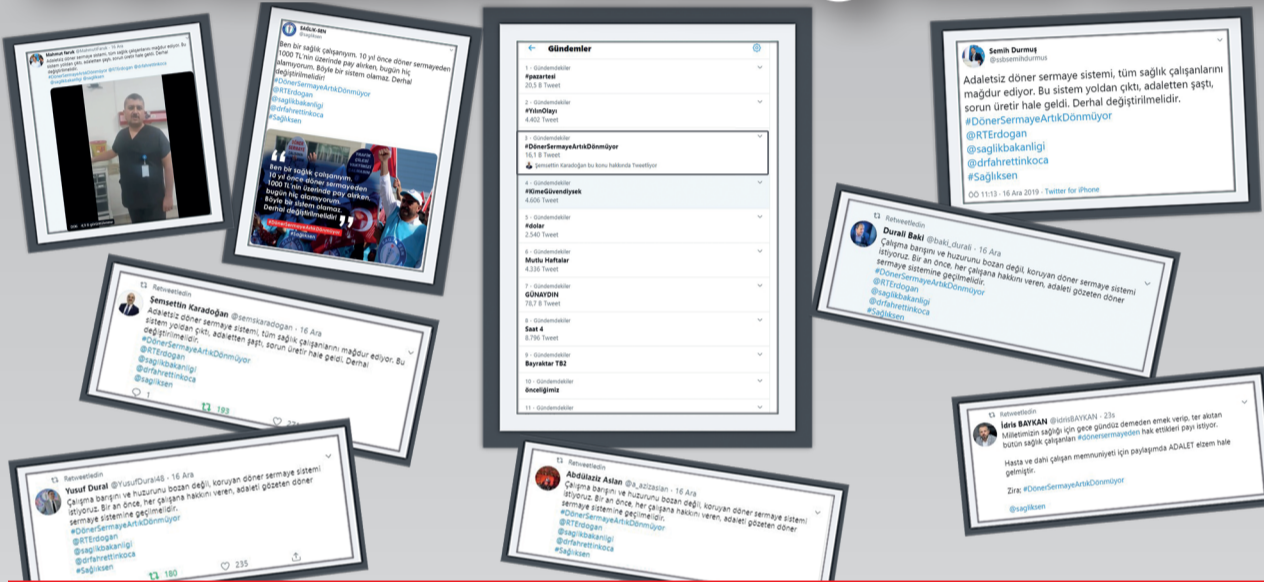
Mahmut Faruk @MahmutFaruk · 16 Ara

Adaletsiz döner sermaye sistemi, tüm sağlık çalışanlarını mağdur ediyor. Bu sistem yoldan çıktı, adaletten şaştı, sorun üretir hale geldi. Derhal değiştirilmelidir.
#DönerSermayeArtıkDönmüyor #RTErdogan @saglikbakanligi @drfahrettinkoca #Sağlıksen

SAĞLIK-SEN
@saglıksen

Ben bir sağlık çalışanıyım. 10 yıl önce döner sermayeden 1000 TL'nin üzerinde pay alırken, bugün hiç alamıyorum. Böyle bir sistem olamaz. Derhal değiştirilmelidir!
#DönerSermayeArtıkDönmüyor
@RTErdogan
@saglikbakanligi
@drfahrettinkoca
#Sağlıksen

Ben bir sağlık çalışanıyım. 10 yıl önce döner sermayeden 1000 TL'nin üzerinde pay alırken, bugün hiç alamıyorum. Böyle bir sistem olamaz. Derhal değiştirilmelidir!

Gündemler

1 · Gündemdekiler
#pazartesi
20,5 B Tweet

2 · Gündemdekiler
#YılınOlayı
4.402 Tweet

3 · Gündemdekiler
#DönerSermayeArtıkDönmüyor
16,1 B Tweet
Şemsettin Karadoğan bu konu hakkında Tweetliyor

4 · Gündemdekiler
#KimeGüvendiysek
4.606 Tweet

5 · Gündemdekiler
#dolar
2.540 Tweet

6 · Gündemdekiler
Mutlu Haftalar
4.336 Tweet

7 · Gündemdekiler
GÜNAYDIN
78,7 B Tweet

8 · Gündemdekiler
Saat 4
8.796 Tweet

9 · Gündemdekiler
Bayraktar TB2

10 · Gündemdekiler
önceliğimiz

11 · Gündemdekiler

Semih Durmuş
@sbsemihdurmus

Adaletsiz döner sermaye sistemi, tüm sağlık çalışanlarını mağdur ediyor. Bu sistem yoldan çıktı, adaletten şaştı, sorun üretir hale geldi. Derhal değiştirilmelidir.
#DönerSermayeArtıkDönmüyor
@RTErdogan
@saglikbakanligi
@drfahrettinkoca
#Sağlıksen
ÖÖ 11:13 - 16 Ara 2019 · Twitter for iPhone

Retweetledin
Durali Baki @baki_durali · 16 Ara
Çalışma barışını ve huzurunu bozan değil, koruyan döner sermaye sistemi istiyoruz. Bir an önce, her çalışana hakkını veren, adaleti gözeten döner sermaye sistemine geçilmelidir.
#DönerSermayeArtıkDönmüyor
@RTErdogan
@saglikbakanligi
@drfahrettinkoca
#Sağlıksen

Retweetledin
Şemsettin Karadoğan @semskaradogan · 16 Ara
Adaletsiz döner sermaye sistemi, tüm sağlık çalışanlarını mağdur ediyor. Bu sistem yoldan çıktı, adaletten şaştı, sorun üretir hale geldi. Derhal değiştirilmelidir.
#DönerSermayeArtıkDönmüyor
@RTErdogan
@saglikbakanligi
@drfahrettinkoca
@sagliksen
1 193

Retweetledin
İdris BAYKAN @idrisBAYKAN · 23s
Milletimizin sağlığı için gece gündüz demeden emek verip, ter akıtan bütün sağlık çalışanları #dönersermayeden hak ettikleri payı istiyor.

Hasta ve dahi çalışan memnuniyeti için paylaşımda ADALET elzem hale gelmiştir.

Zira; #DönerSermayeArtıkDönmüyor

@sagliksen

Retweetledin
Yusuf Dural @YusufDural48 · 16 Ara
Çalışma barışını ve huzurunu bozan değil, koruyan döner sermaye sistemi istiyoruz. Bir an önce, her çalışana hakkını veren, adaleti gözeten döner sermaye sistemine geçilmelidir.
#DönerSermayeArtıkDönmüyor
@RTErdogan
@saglikbakanligi
@drfahrettinkoca
#Sağlıksen
180 235

Retweetledin
Abdülaziz Aslan @a_azizaslan · 16 Ara
Çalışma barışını ve huzurunu bozan değil, koruyan döner sermaye sistemi istiyoruz. Bir an önce, her çalışana hakkını veren, adaleti gözeten döner sermaye sistemine geçilmelidir.
#DönerSermayeArtıkDönmüyor
@RTErdogan
@saglikbakanligi
@drfahrettinkoca
#Sağlıksen